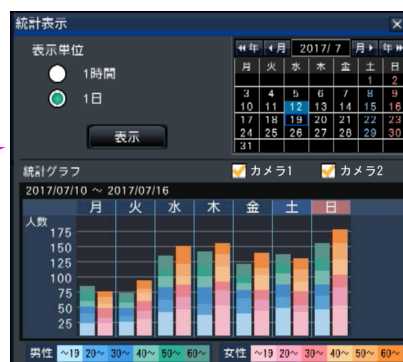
統計表示

表示単位

1時間

1日

表示

◀◀年 ◀月 2017/7 月▶ 年▶

| 月 | 火 | 水 | 木 | 金 | 土 | 日 |
|---|---|---|---|---|---|---|
| | | | | | 1 | 2 |
| 3 | 4 | 5 | 6 | 7 | 8 | 9 |
| 10 | 11 | 12 | 13 | 14 | 15 | 16 |
| 17 | 18 | 19 | 20 | 21 | 22 | 23 |
| 24 | 25 | 26 | 27 | 28 | 29 | 30 |
| 31 | | | | | | |

統計グラフ

カメラ1 カメラ2

2017/07/10 ～ 2017/07/16

月 火 水 木 金 土 日

人数

175

150

125

100

75

50

25

男性 ～19 20～ 30～ 40～ 50～ 60～

女性 ～19 20～ 30～ 40～ 50～ 60～